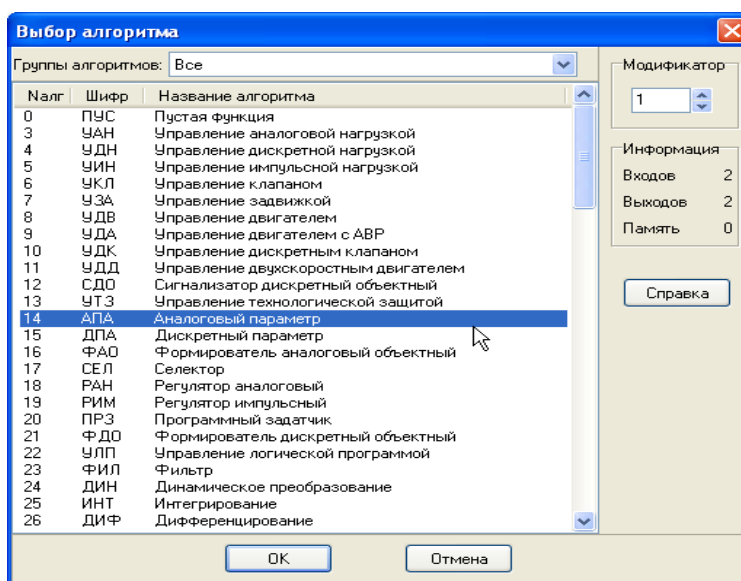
Выбор алгоритма

Группы алгоритмов: Все

| Nалг | Шифр | Название алгоритма |
|---|---|---|
| 0 | ПУС | Пустая функция |
| 3 | УАН | Управление аналоговой нагрузкой |
| 4 | УДН | Управление дискретной нагрузкой |
| 5 | УИН | Управление импульсной нагрузкой |
| 6 | УКЛ | Управление клапаном |
| 7 | УЗА | Управление задвижкой |
| 8 | УДВ | Управление двигателем |
| 9 | УДА | Управление двигателем с АВР |
| 10 | УДК | Управление дискретным клапаном |
| 11 | УДД | Управление двухскоростным двигателем |
| 12 | СДО | Сигнализатор дискретный объектный |
| 13 | УТЗ | Управление технологической защитой |
| 14 | АПА | Аналоговый параметр |
| 15 | ДПА | Дискретный параметр |
| 16 | ФАО | Формирователь аналоговый объектный |
| 17 | СЕЛ | Селектор |
| 18 | РАН | Регулятор аналоговый |
| 19 | РИМ | Регулятор импульсный |
| 20 | ПРЗ | Программный задатчик |
| 21 | ФДО | Формирователь дискретный объектный |
| 22 | УЛП | Управление логической программой |
| 23 | ФИЛ | Фильтр |
| 24 | ДИН | Динамическое преобразование |
| 25 | ИНТ | Интегрирование |
| 26 | ДИФ | Дифференцирование |

Модификатор
1

Информация
Входов 2
Выходов 2
Память 0

Справка

OK
Отмена